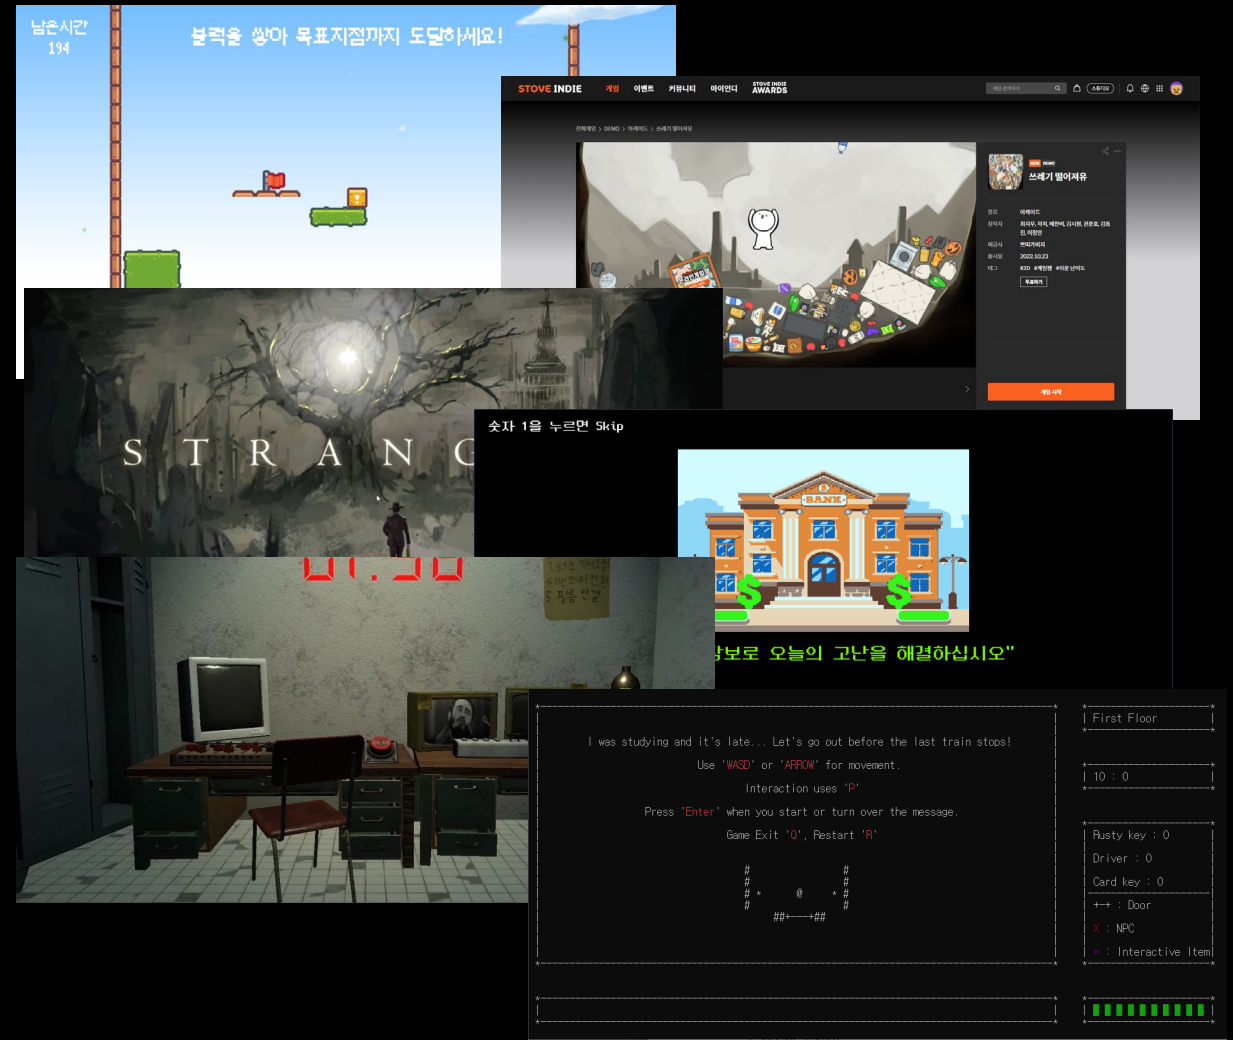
남은시간
194

블럭을 쌓아 목표지점까지 도달하세요!

STOVE INDIE 게임 이벤트 커뮤니티 마이인디 STOVE INDIE AWARDS

쓰레기 떨어져유

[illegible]

게임 시작

S T R A N G

숫자 1을 누르면 Skip

BANK

상보로 오늘의 고난을 해결하십시오"

I was studying and it's late... Let's go out before the last train stops!

Use 'WASD' or 'ARROW' for movement.

Interaction uses 'P'

Press 'Enter' when you start or turn over the message.

Game Exit 'Q', Restart 'R'

| First Floor |

| 10 : 0 |

| Rusty key : 0

| Driver : 0

| Card key : 0

+-+ : Door

X : NPC

= : Interactive Item|